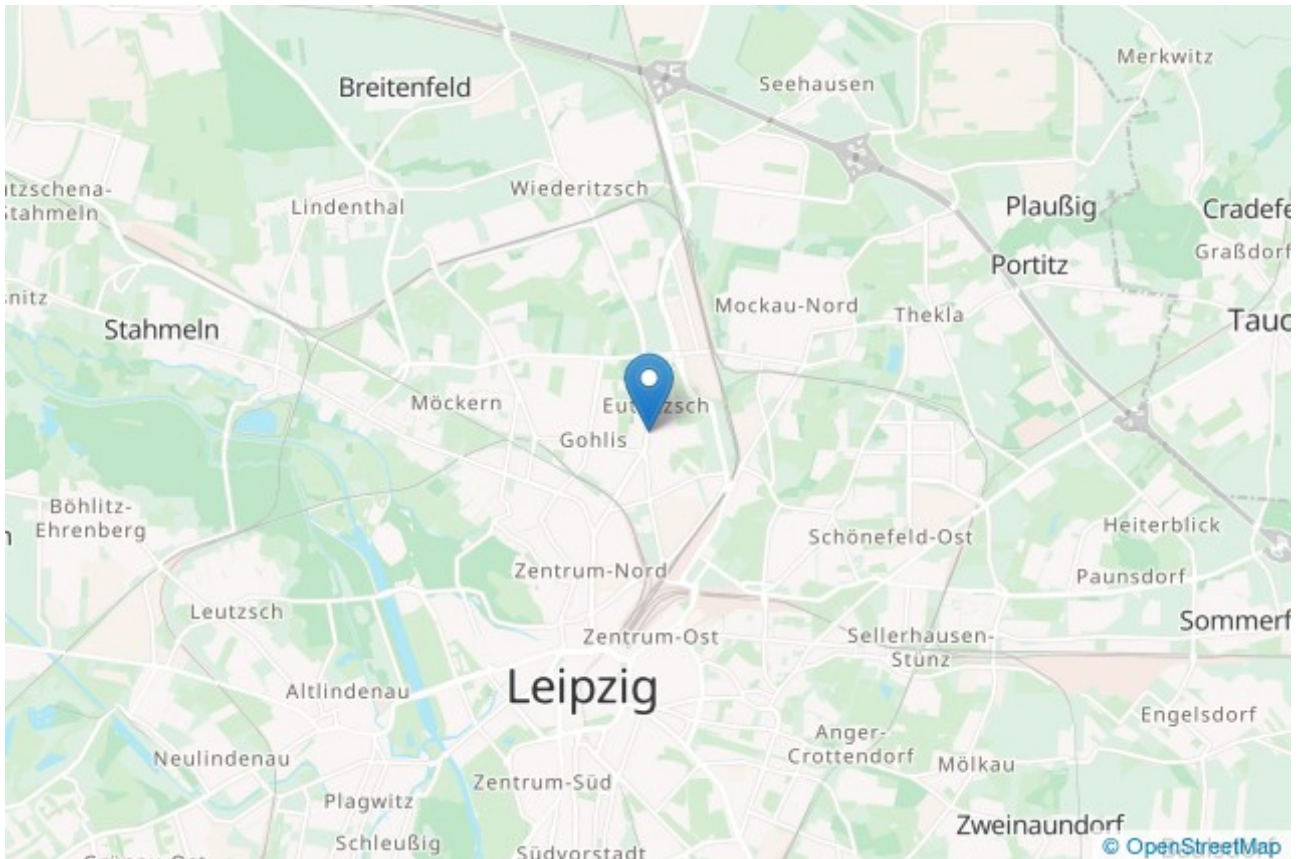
Breitenfeld
Seehausen
Merkwitz
tzschena-
Stahmeln
Lindenthal
Wiederitzsch
Plaußig
Cradefe
Graßdorf
Portitz
nitz
Stahmeln
Mockau-Nord
Thekla
Tauc
Möckern
Eu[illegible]zsch
Gohlis
Böhlitz-
Ehrenberg
Heiterblick
Schönefeld-Ost
Zentrum-Nord
Paunsdorf
Leutzsch
Zentrum-Ost
Sellerhausen-
Stünz
Sommerf
Altlindenau
Leipzig
Engelsdorf
Anger-
Crottendorf
Neulindenau
Mölkau
Zentrum-Süd
Plagwitz
Schleußig
Zweinaundorf
Südvorstadt
© OpenStreetMap